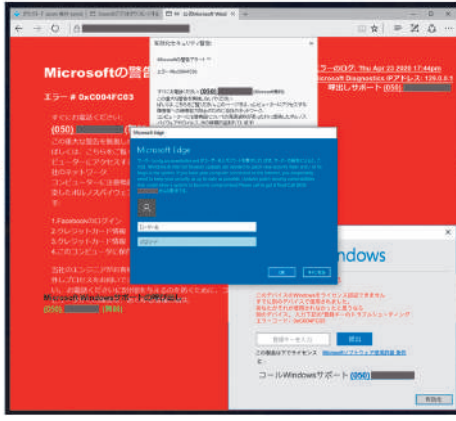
Microsoftの警告

エラー # 0xC004FC03

すぐにお電話ください:
(050)

この種の警告を無視しないでください...
ほしいは、こちらをご覧...
ピューターにアクセスす...
社のネットワーク...
コンピューターの...

1.Facebookのログイン
2.クレジットカード情報
3.クレジットカード情報
4.このコンピュータに保存

当社のエンジニアがお...
をしプロセスをお案内...
い。お電話いただけ...

Microsoft Windowsサポートに連絡してください
(050) (無料)

エラーのログ: Thu Apr 23 2020 17:44pm
Microsoft Diagnostics IPアドレス: 126.0.0.1
呼出しサポート (050)

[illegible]セキュリティ警告:

エラー: 0x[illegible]

Microsoft Edge

Microsoft Edge

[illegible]

ユーザー名

パスワード

OK

キャンセル

Windows

このデバイスのWindowsライセンス認証できません
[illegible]

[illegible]

認証

コールWindowsサポート (050)

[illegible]